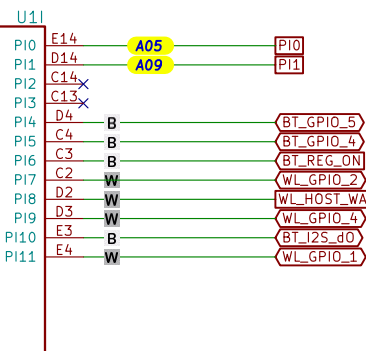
U1I

| | | | |
|---|---|---|---|
| PI0 | E14 | A05 | PI0 |
| PI1 | D14 | A09 | PI1 |
| PI2 | C14 | | |
| PI3 | C13 | | |
| PI4 | D4 | B | BT_GPIO_5 |
| PI5 | C4 | B | BT_GPIO_4 |
| PI6 | C3 | B | BT_REG_ON |
| PI7 | C2 | W | WL_GPIO_2 |
| PI8 | D2 | W | WL_HOST_WA |
| PI9 | D3 | W | WL_GPIO_4 |
| PI10 | E3 | B | BT_I2S_d0 |
| PI11 | E4 | W | WL_GPIO_1 |